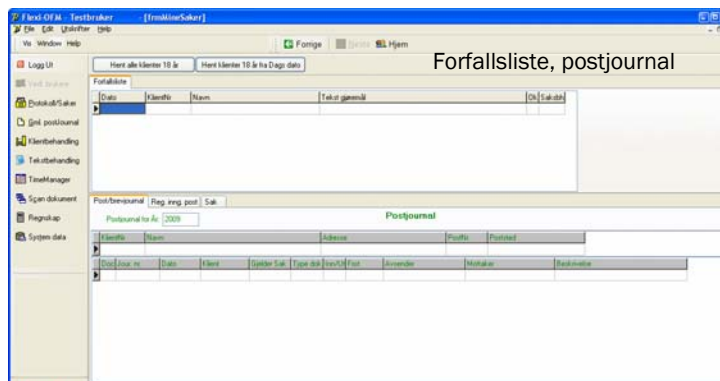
Flexi-OFM - Testbruker - [frmMineSaker]
File Edit Utskrifter Help
Vis Window Help
Forrige Neste Hjem
Forfallsliste, postjournal
Logg Ut
Velg bruker
Protokoll/Saker
Gml. postJournal
Klientbehandling
Tekstbehandling
TimeManager
Scan dokument
Regnskap
System data
Hent alle klienter 18 år
Hent klienter 18 år fra Dags dato
Forfallsliste

| Dato | KlientNr | Navn | Tekst gjeenmål | Ok | Sak.dato |
|---|---|---|---|---|---|

Post/brevjournal
Reg. inng. post
Sak
Postjournal for År 2009
Postjournal

| KlientNr | Navn | Adresse | PostNr | Poststed |
|---|---|---|---|---|

| Doc | Jour. nr | Dato | Klient | Gjelder Sak | Type dok | Inn/Ut | Fast | Avsender | Mottaker | Beskrivelse |
|---|---|---|---|---|---|---|---|---|---|---|